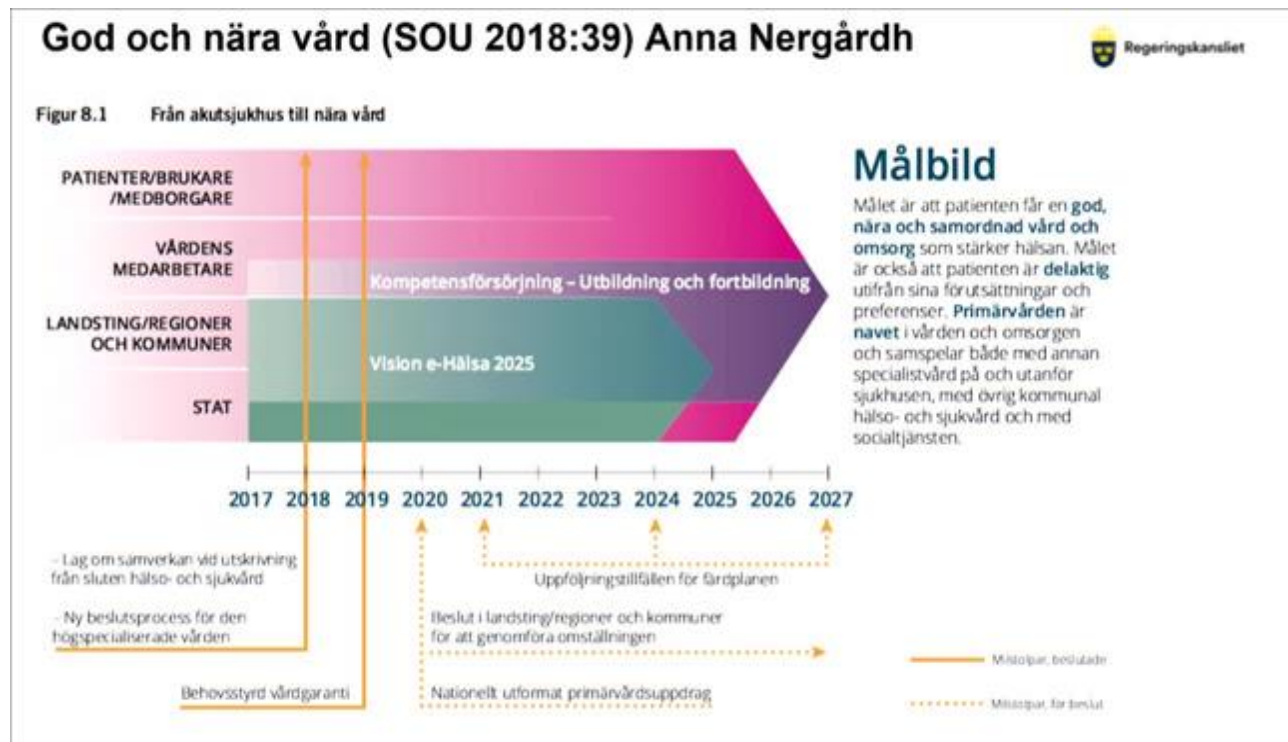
God och nära vård (SOU 2018:39) Anna Nergårdh

Regeringskansliet

Figur 8.1 Från akutsjukhus till nära vård

PATIENTER/BRUKARE /MEDBORGARE

VÅRDENS MEDARBETARE

LANDSTING/REGIONER OCH KOMMUNER

STAT

Kompetensförsörjning – Utbildning och fortbildning

Vision e-Hälsa 2025

Målbild

Målet är att patienten får en god, nära och samordnad vård och omsorg som stärker hälsan. Målet är också att patienten är delaktig utifrån sina förutsättningar och preferenser. Primärvården är navet i vården och omsorgen och samspelar både med annan specialistvård på och utanför sjukhusen, med övrig kommunal hälso- och sjukvård och med socialtjänsten.

2017 2018 2019 2020 2021 2022 2023 2024 2025 2026 2027

- Lag om samverkan vid utskrivning från sluten hälso- och sjukvård

- Ny beslutsprocess för den högspecialiserade vården

Behovsstyrd vårdgaranti

Uppföljningstillfällen för färdplanen

Beslut i landsting/regioner och kommuner för att genomföra omställningen

Nationellt utformat primärvårdsuppdrag

Milstolpar, beslutade

Milstolpar, för beslut